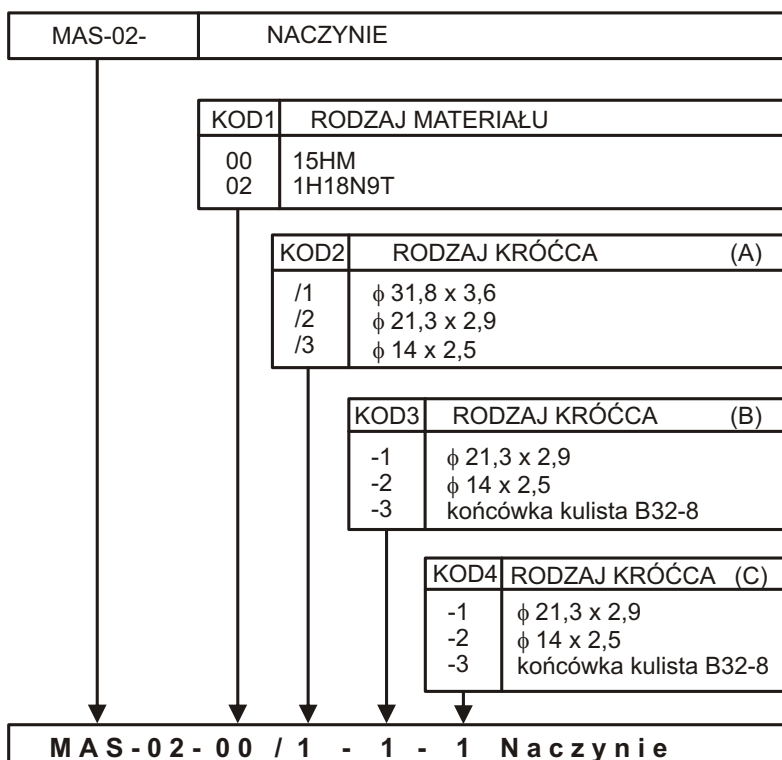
| MAS-02- | NACZYNIE |
|---|---|

| KOD1 | RODZAJ MATERIAŁU |
|---|---|
| 00<br>02 | 15HM<br>1H18N9T |

| KOD2 | RODZAJ KRÓĆCA (A) |
|---|---|
| /1<br>/2<br>/3 | $\phi$ 31,8 x 3,6<br>$\phi$ 21,3 x 2,9<br>$\phi$ 14 x 2,5 |

| KOD3 | RODZAJ KRÓĆCA (B) |
|---|---|
| -1<br>-2<br>-3 | $\phi$ 21,3 x 2,9<br>$\phi$ 14 x 2,5<br>końcówka kulista B32-8 |

| KOD4 | RODZAJ KRÓĆCA (C) |
|---|---|
| -1<br>-2<br>-3 | $\phi$ 21,3 x 2,9<br>$\phi$ 14 x 2,5<br>końcówka kulista B32-8 |

MAS-02-00 /1 - 1 - 1 Naczynie